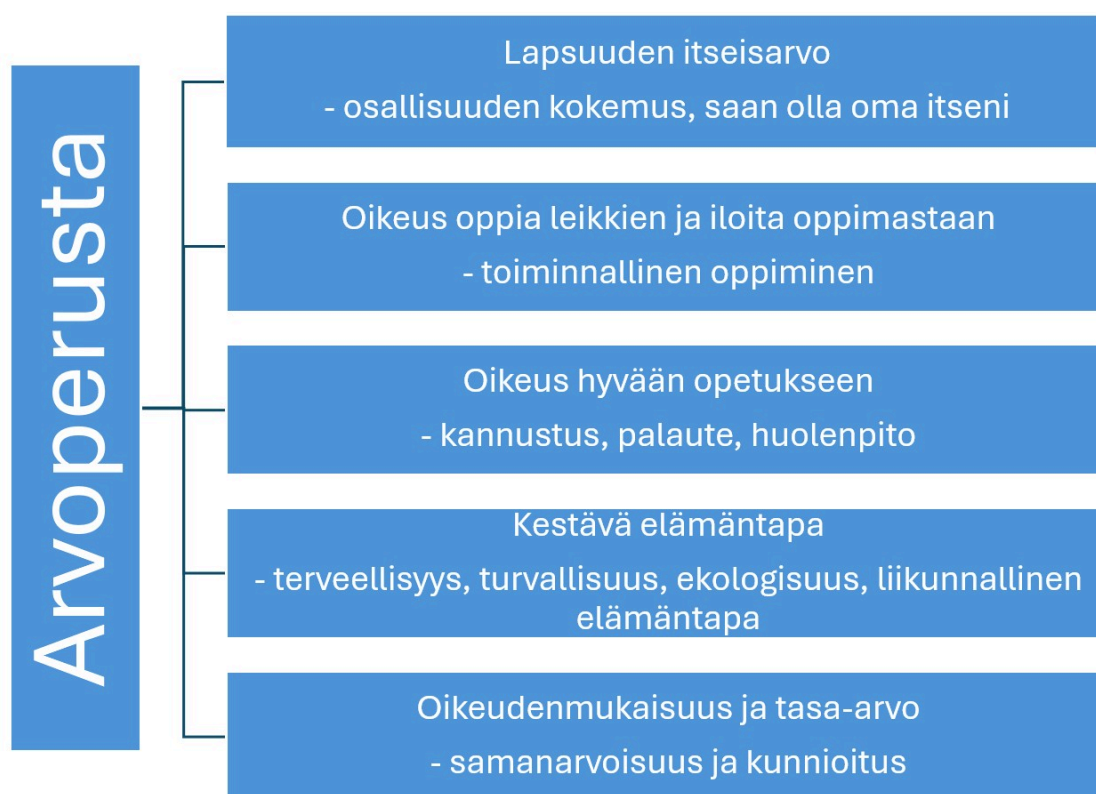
Arvoperusta

Lapsuuden itseisarvo

- osallisuuden kokemus, saan olla oma itseni

Oikeus oppia leikkien ja iloita oppimastaan

- toiminnallinen oppiminen

Oikeus hyvään opetukseen

- kannustus, palaute, huolenpito

Kestävä elämäntapa

- terveellisyys, turvallisuus, ekologisuus, liikunnallinen elämäntapa

Oikeudenmukaisuus ja tasa-arvo

- samanarvoisuus ja kunnioitus